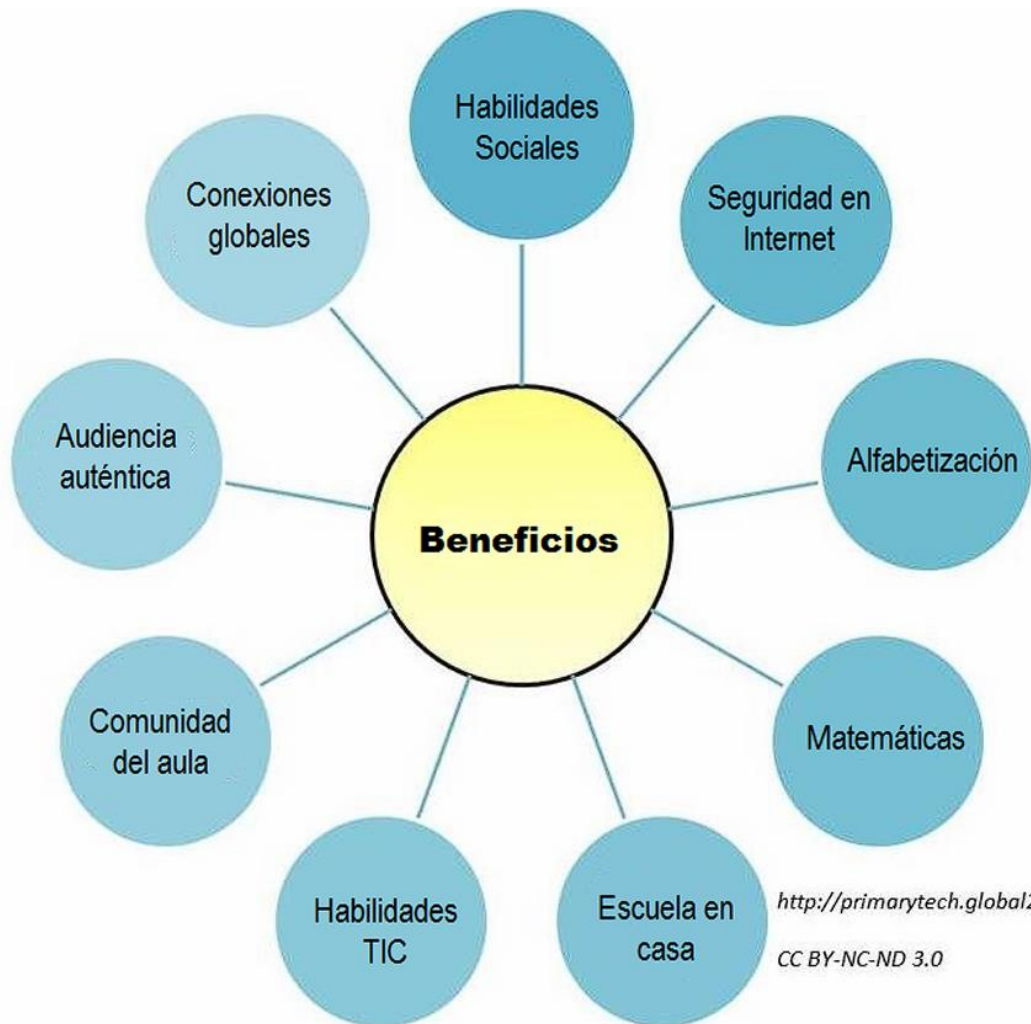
Habilidades Sociales

Seguridad en Internet

Conexiones globales

Audiencia auténtica

Beneficios

Alfabetización

Comunidad del aula

Matemáticas

Habilidades TIC

Escuela en casa

http://primarytech.global2

CC BY-NC-ND 3.0